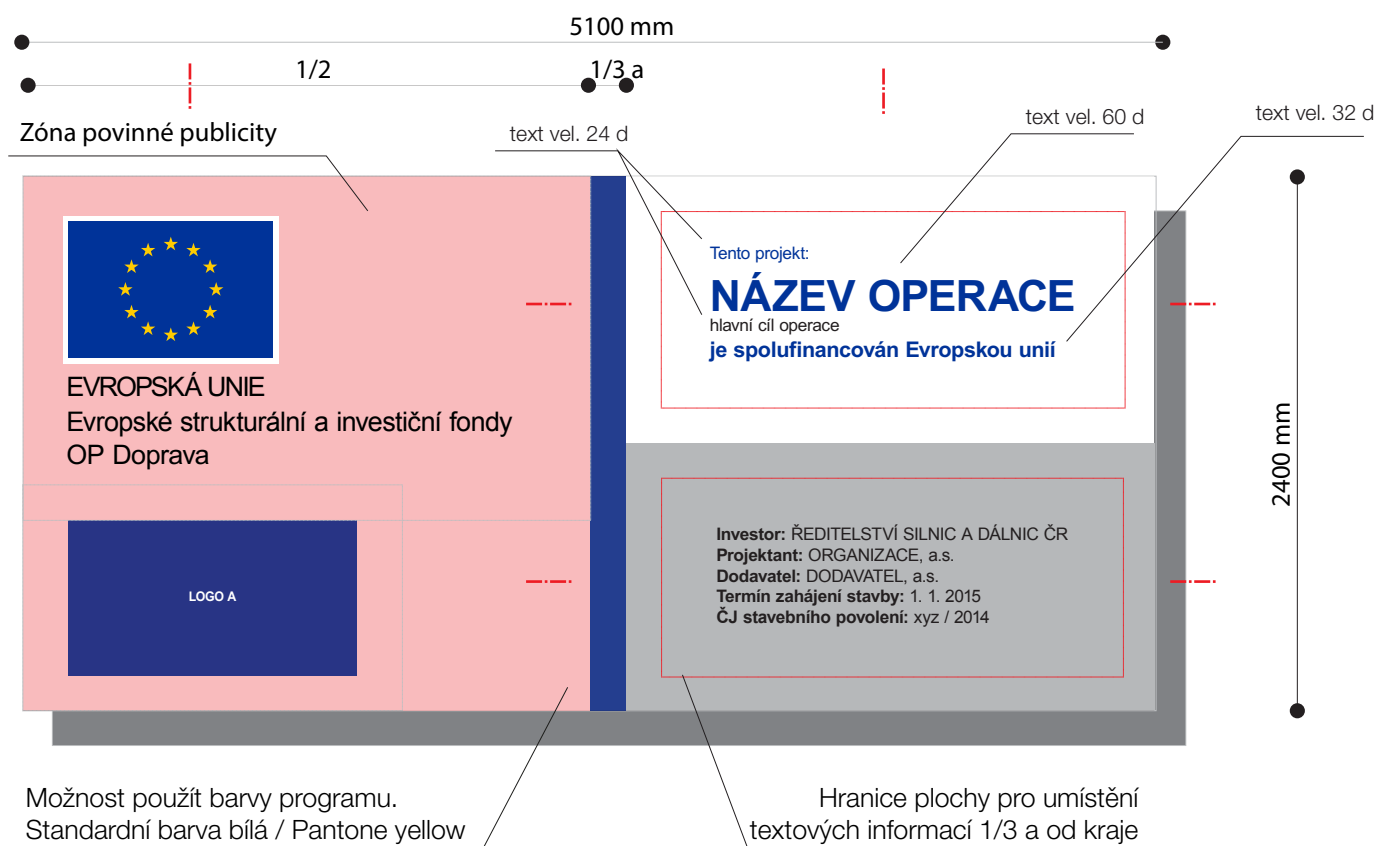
5100 mm

1/2

1/3 a

Zóna povinné publicity

text vel. 24 d

text vel. 60 d

text vel. 32 d

Tento projekt:

NÁZEV OPERACE

hlavní cíl operace

je spolufinancován Evropskou unií

EVROPSKÁ UNIE
Evropské strukturální a investiční fondy
OP Doprava

2400 mm

LOGO A

**Investor:** ŘEDITELSTVÍ SILNIC A DÁLNIC ČR
**Projektant:** ORGANIZACE, a.s.
**Dodavatel:** DODAVATEL, a.s.
**Termín zahájení stavby:** 1. 1. 2015
**ČJ stavebního povolení:** xyz / 2014

Možnost použít barvy programu.
Standardní barva bílá / Pantone yellow

Hranice plochy pro umístění
textových informací 1/3 a od kraje